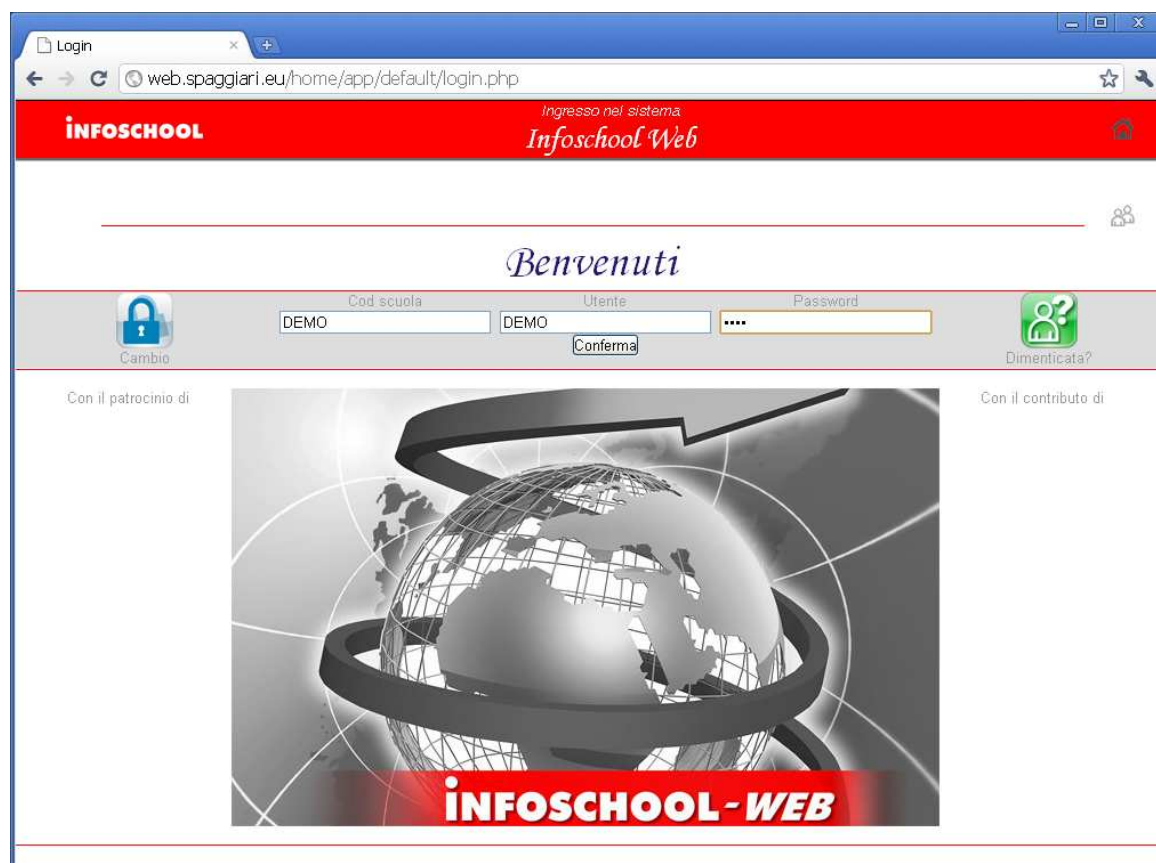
Login

web.spaggiari.eu/home/app/default/login.php

INFOSCHOOL

Ingresso nel sistema
Infoschool Web

Benvenuti

Cambio

Cod scuola
DEMO

Utente
DEMO

Password
••••

Conferma

Dimenticata?

Con il patrocinio di

Con il contributo di

INFOSCHOOL-WEB